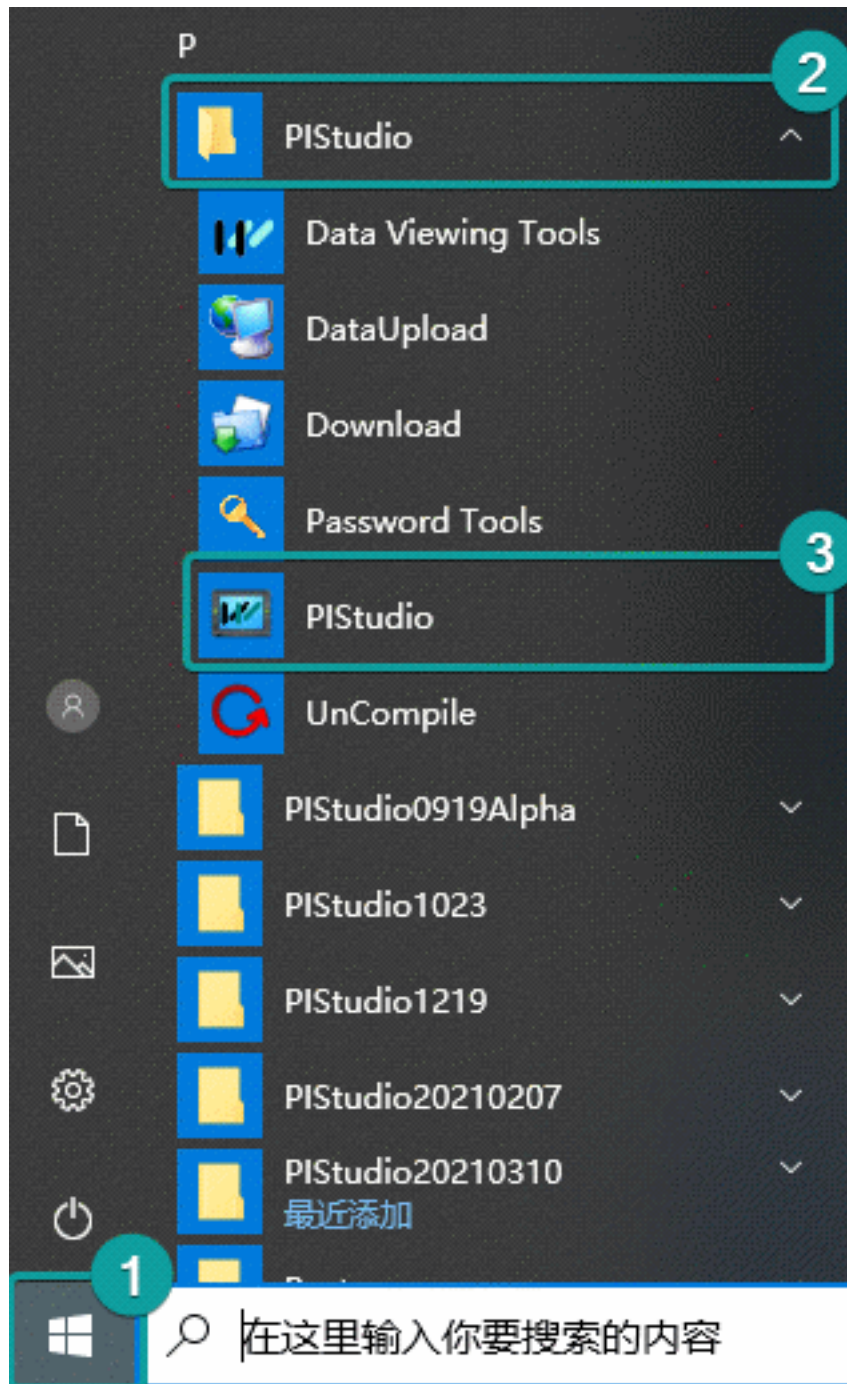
P

2

PIStudio

Data Viewing Tools

DataUpload

Download

Password Tools

3

PIStudio

UnCompile

PIStudio0919Alpha

PIStudio1023

PIStudio1219

PIStudio20210207

PIStudio20210310
最近添加

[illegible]

1

在这里输入你要搜索的内容